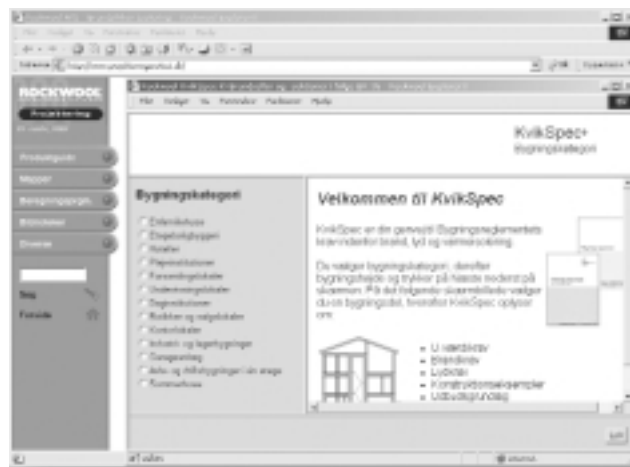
ROCKWOOL

Projektering

Produktguide

Mapper

Beregningsprg.

Bibliotek

Diverse

Søg

Forside

KvikSpec+
Bygningskategori

Bygningskategori

Enfamiliehuse
Etageboligbyggeri
Hoteller
Plejeinstitutioner
Forsamlingslokaler
Undervisningslokaler
Daginstitutioner
Butikker og salgslokaler
Kontorlokaler
Industri- og lagerbygninger
Garageanlæg
Avls- og driftsbygninger i din enge
Sommerhuse

Velkommen til KvikSpec

KvikSpec er din genvej til Bygningsreglementets krav indenfor brand, lyd og varmeisolering.

Du vælger bygningskategori, derefter bygningshøjde og thykker på næste modernt på skærmen. På det følgende skærmbillede vælger du en bygningsdel, hvorefter KvikSpec oplyser om:

U-værdikrav
Brandkrav
Lydkrav
Konstruktionseksempler
Udbudsgrundlag